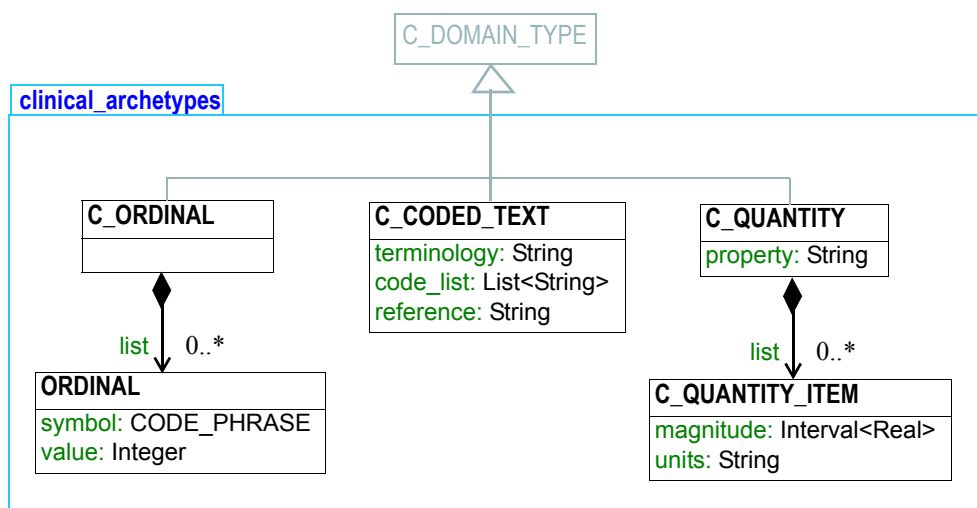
C_DOMAIN_TYPE

clinical_archetypes

C_ORDINAL

list 0..*

ORDINAL
symbol: CODE_PHRASE
value: Integer

C_CODED_TEXT
terminology: String
code_list: List<String>
reference: String

C_QUANTITY
property: String

list 0..*

C_QUANTITY_ITEM
magnitude: Interval<Real>
units: String